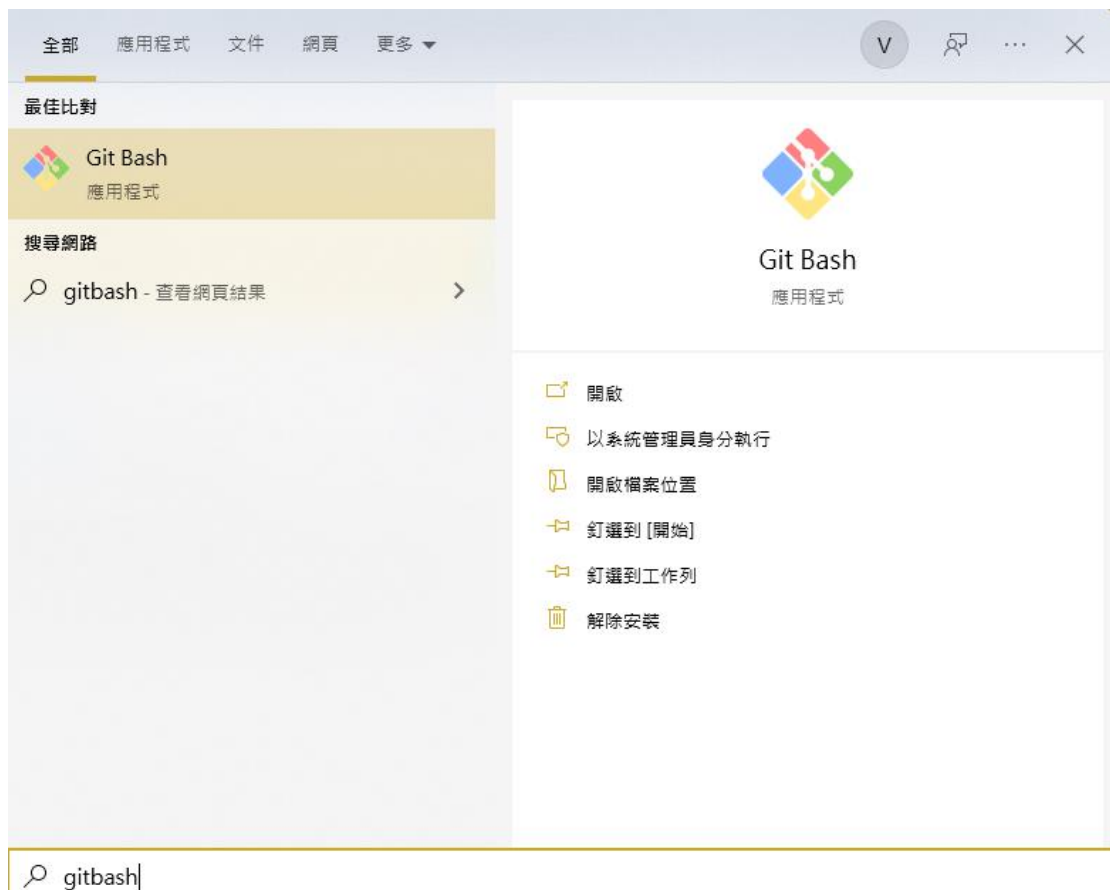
全部 應用程式 文件 網頁 更多

V ···

最佳比對

Git Bash
應用程式

搜尋網路

gitbash - 查看網頁結果

Git Bash
應用程式

開啟

以系統管理員身分執行

開啟檔案位置

釘選到 [開始]

釘選到工作列

解除安裝

gitbash